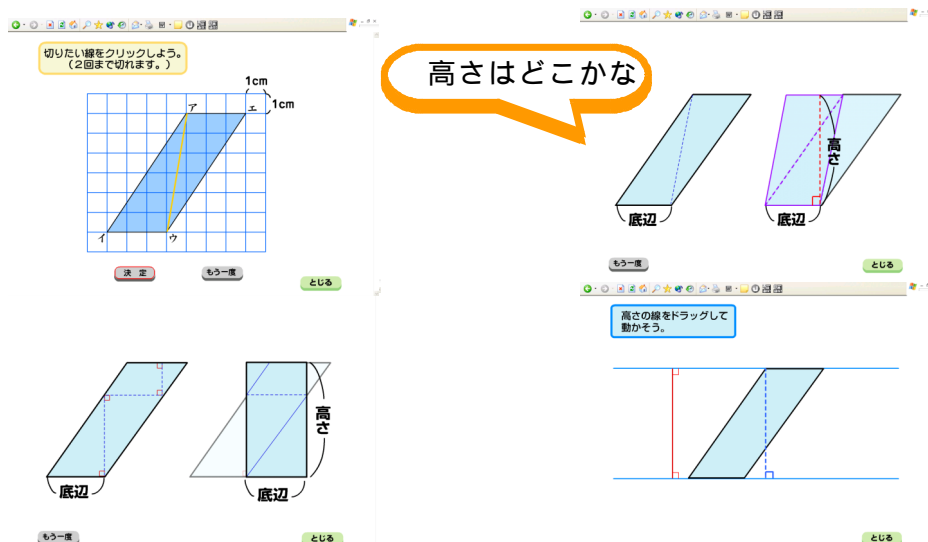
切りたい線をクリックしよう。
（2回まで切れます。）

1cm
1cm
ア
エ
イ
ウ

決　定
もう一度
とじる

高さはどこかな

底辺
高さ
底辺

もう一度
とじる

高さの線をドラッグして動かそう。

底辺
高さ
底辺

もう一度
とじる
とじる